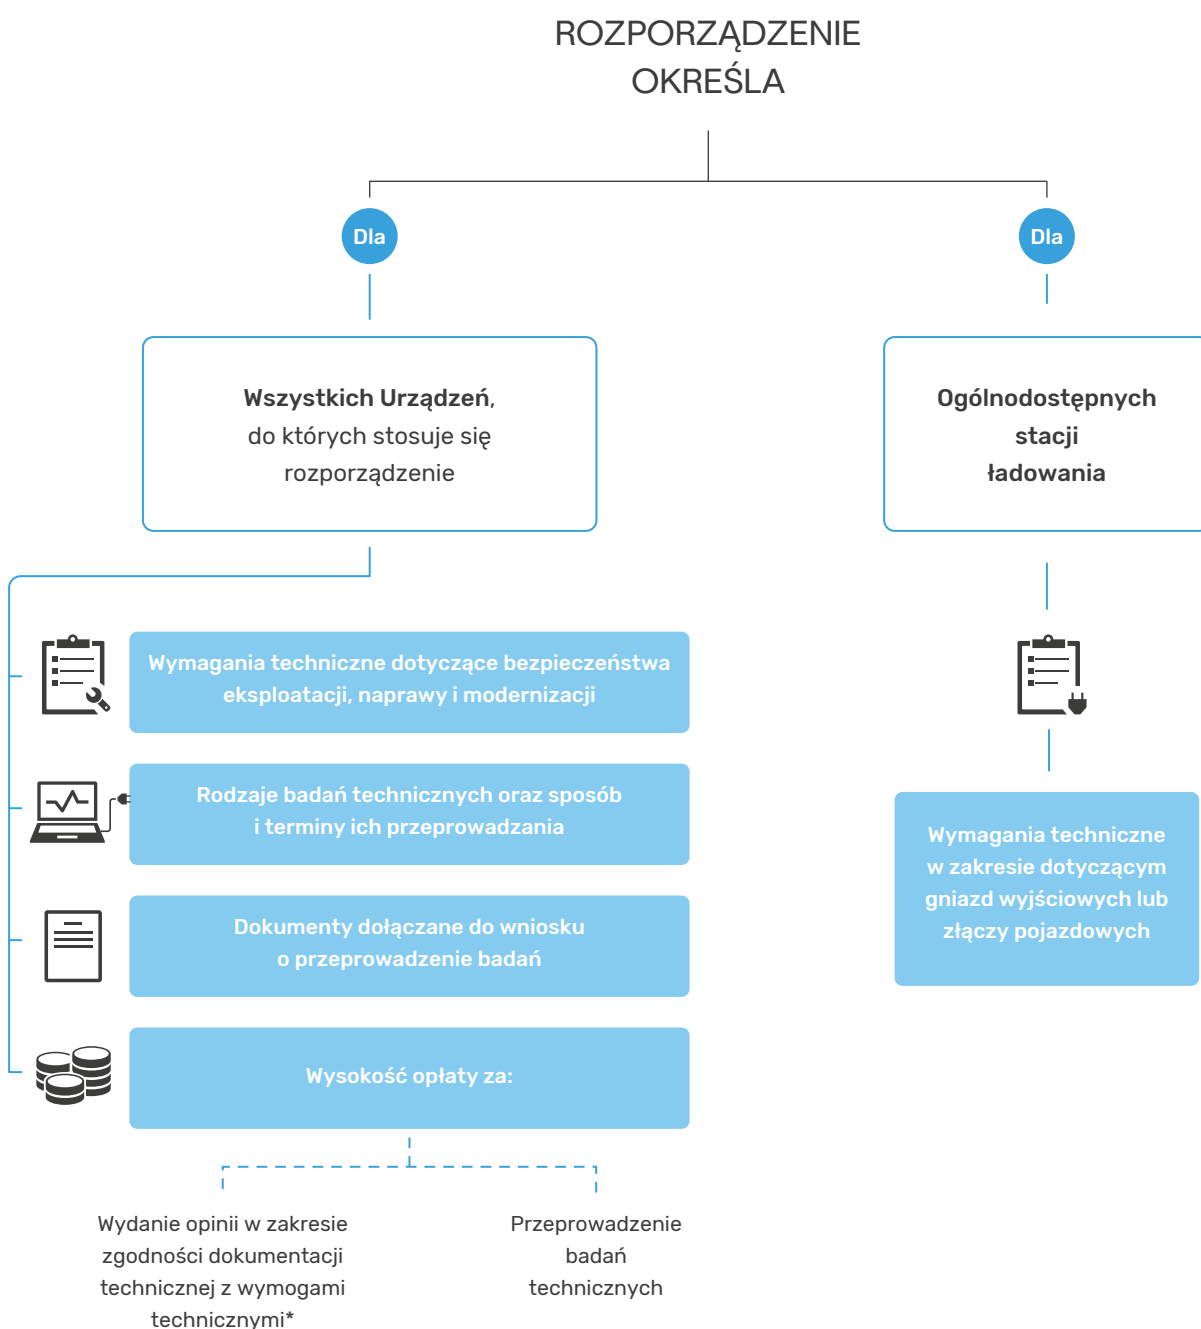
ROZPORZĄDZENIE OKREŚLA

Dla

Dla

Wszystkich Urządzeń, do których stosuje się rozporządzenie

Ogólnodostępnych stacji ładowania

Wymagania techniczne dotyczące bezpieczeństwa eksploatacji, naprawy i modernizacji

Rodzaje badań technicznych oraz sposób i terminy ich przeprowadzania

Dokumenty dołączane do wniosku o przeprowadzenie badań

Wysokość opłaty za:

Wymagania techniczne w zakresie dotyczącym gniazd wyjściowych lub złączy pojazdowych

Wydanie opinii w zakresie zgodności dokumentacji technicznej z wymogami technicznymi*

Przeprowadzenie badań technicznych